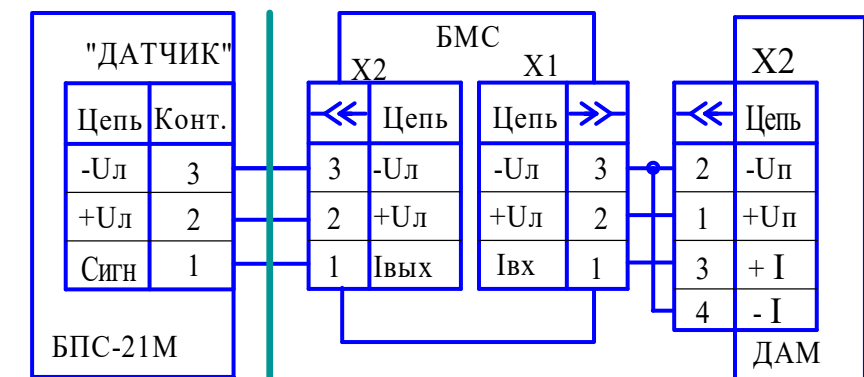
"ДАТЧИК"

| Цепь | Конт. |
|---|---|
| -Uл | 3 |
| +Uл | 2 |
| Сигн | 1 |

БПС-21М

БМС

X2

| ≪ | Цепь |
|---|---|
| 3 | -Uл |
| 2 | +Uл |
| 1 | Iвых |

X1

| Цепь | ≫ |
|---|---|
| -Uл | 3 |
| +Uл | 2 |
| Iвх | 1 |

X2

| ≪ | Цепь |
|---|---|
| 2 | -Uп |
| 1 | +Uп |
| 3 | + I |
| 4 | - I |

ДАМ